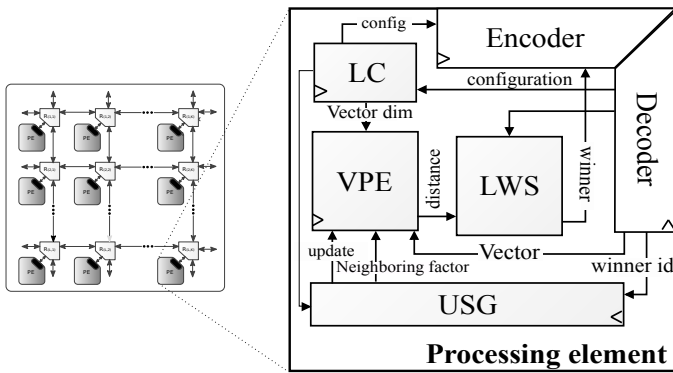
config
Encoder
LC
configuration
Vector dim
Decoder
VPE
distance
LWS
winner
update
Vector
winner id
Neighboring factor
USG
Processing element
PE
PE
PE
PE
PE
PE
PE
PE
PE
R(0,0)
R(0,1)
R(0,k)
R(1,0)
R(1,1)
R(1,k)
R(k,0)
R(k,1)
R(k,k)